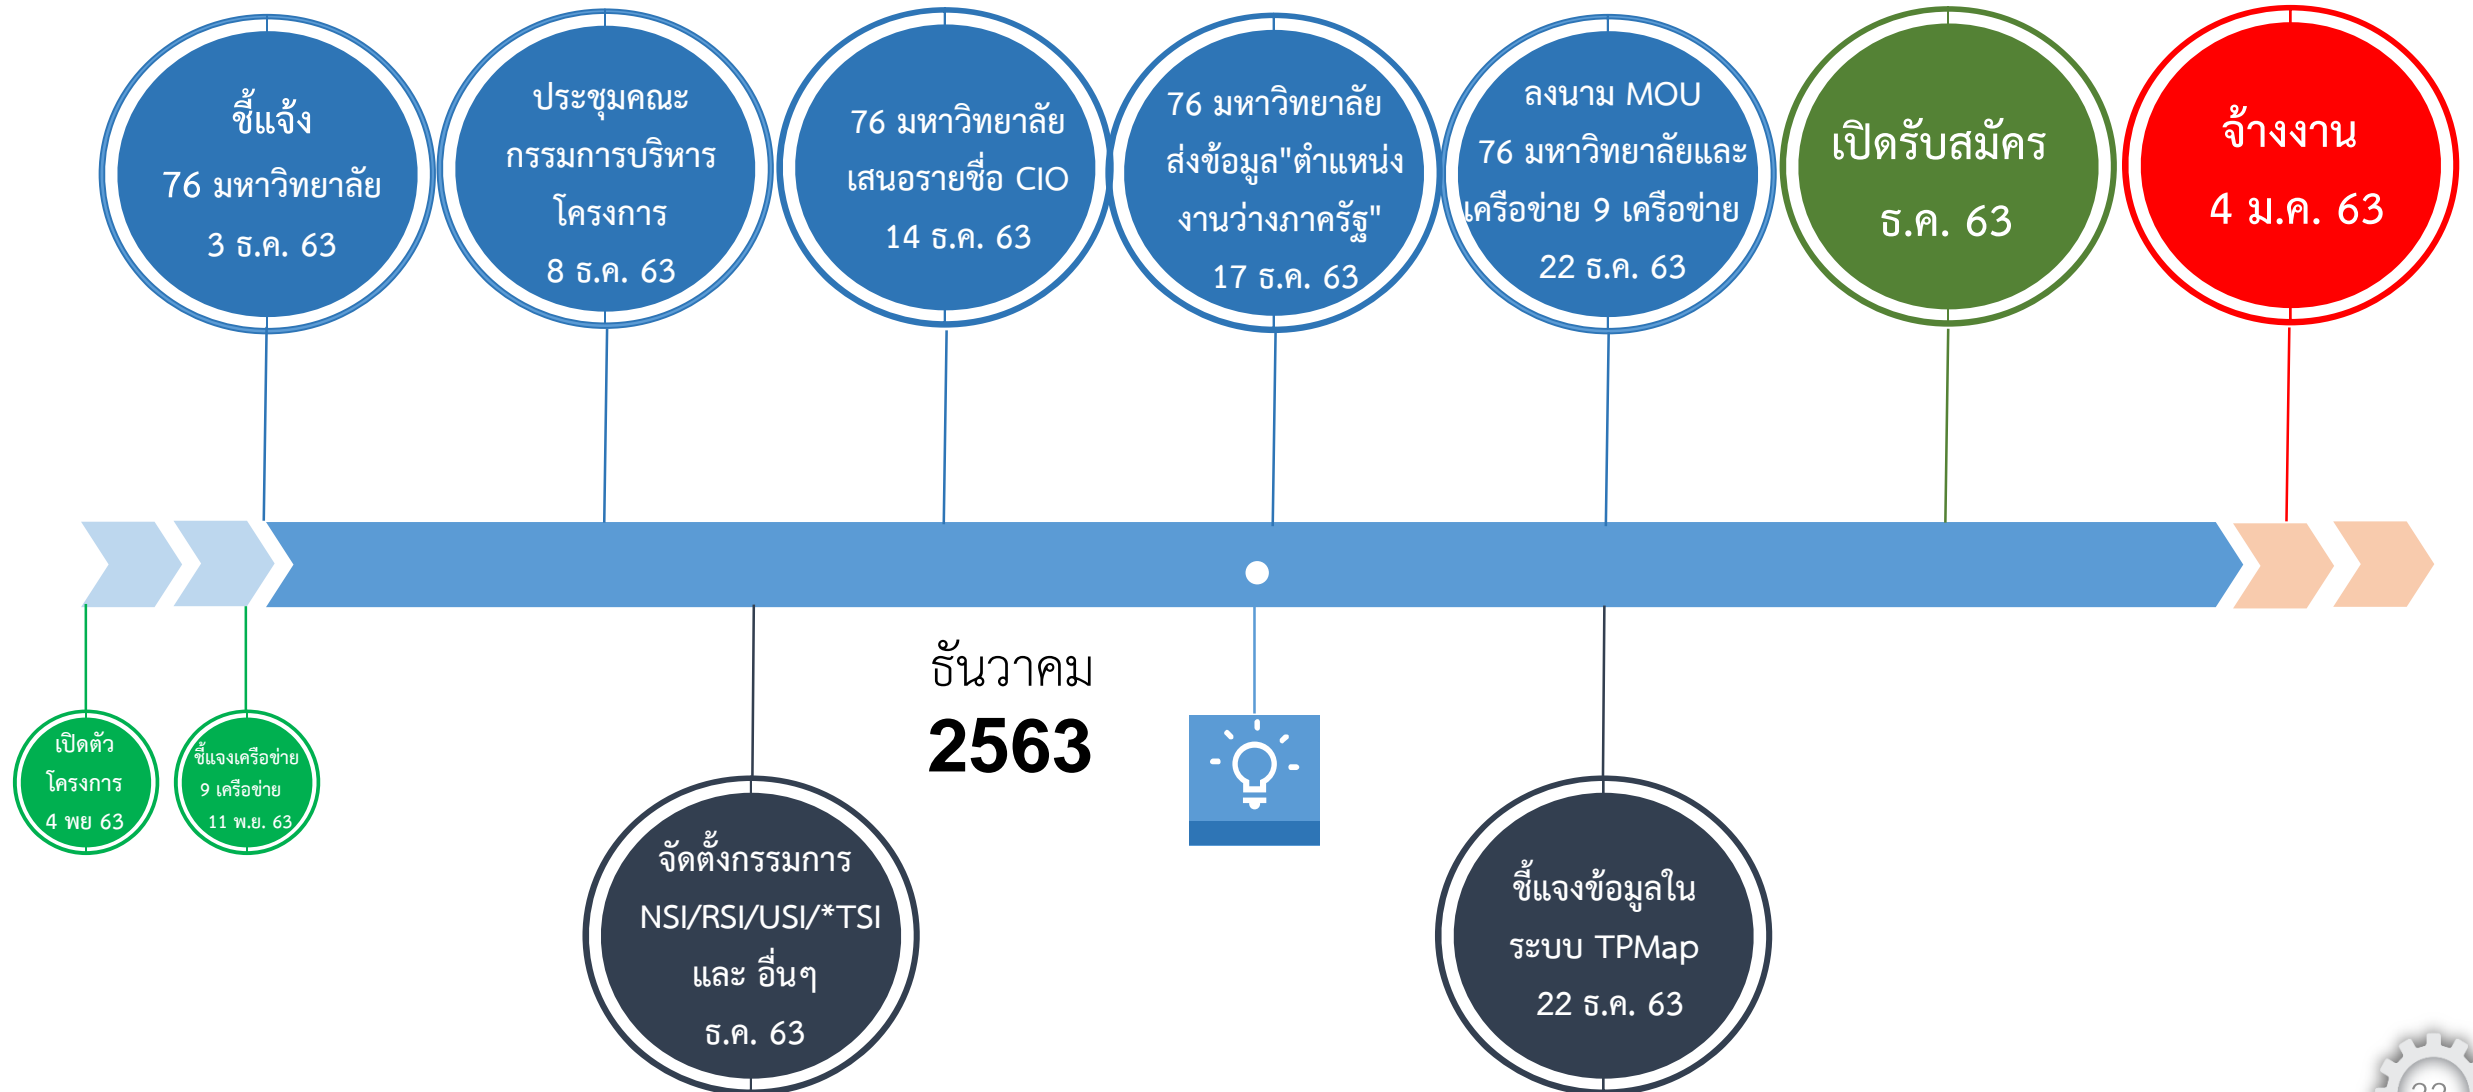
ชี้แจ้ง
76 มหาวิทยาลัย
3 ธ.ค. 63

ประชุมคณะ
กรรมการบริหาร
โครงการ
8 ธ.ค. 63

76 มหาวิทยาลัย
เสนอรายชื่อ CIO
14 ธ.ค. 63

76 มหาวิทยาลัย
ส่งข้อมูล"ตำแหน่ง
งานว่างภาครัฐ"
17 ธ.ค. 63

ลงนาม MOU
76 มหาวิทยาลัยและ
เครือข่าย 9 เครือข่าย
22 ธ.ค. 63

เปิดรับสมัคร
ธ.ค. 63

จ้างงาน
4 ม.ค. 63

เปิดตัว
โครงการ
4 พย 63

ชี้แจงเครือข่าย
9 เครือข่าย
11 พ.ย. 63

ธันวาคม
2563

จัดตั้งกรรมการ
NSI/RSI/USI/*TSI
และ อื่นๆ
ธ.ค. 63

ชี้แจงข้อมูลใน
ระบบ TPMap
22 ธ.ค. 63

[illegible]